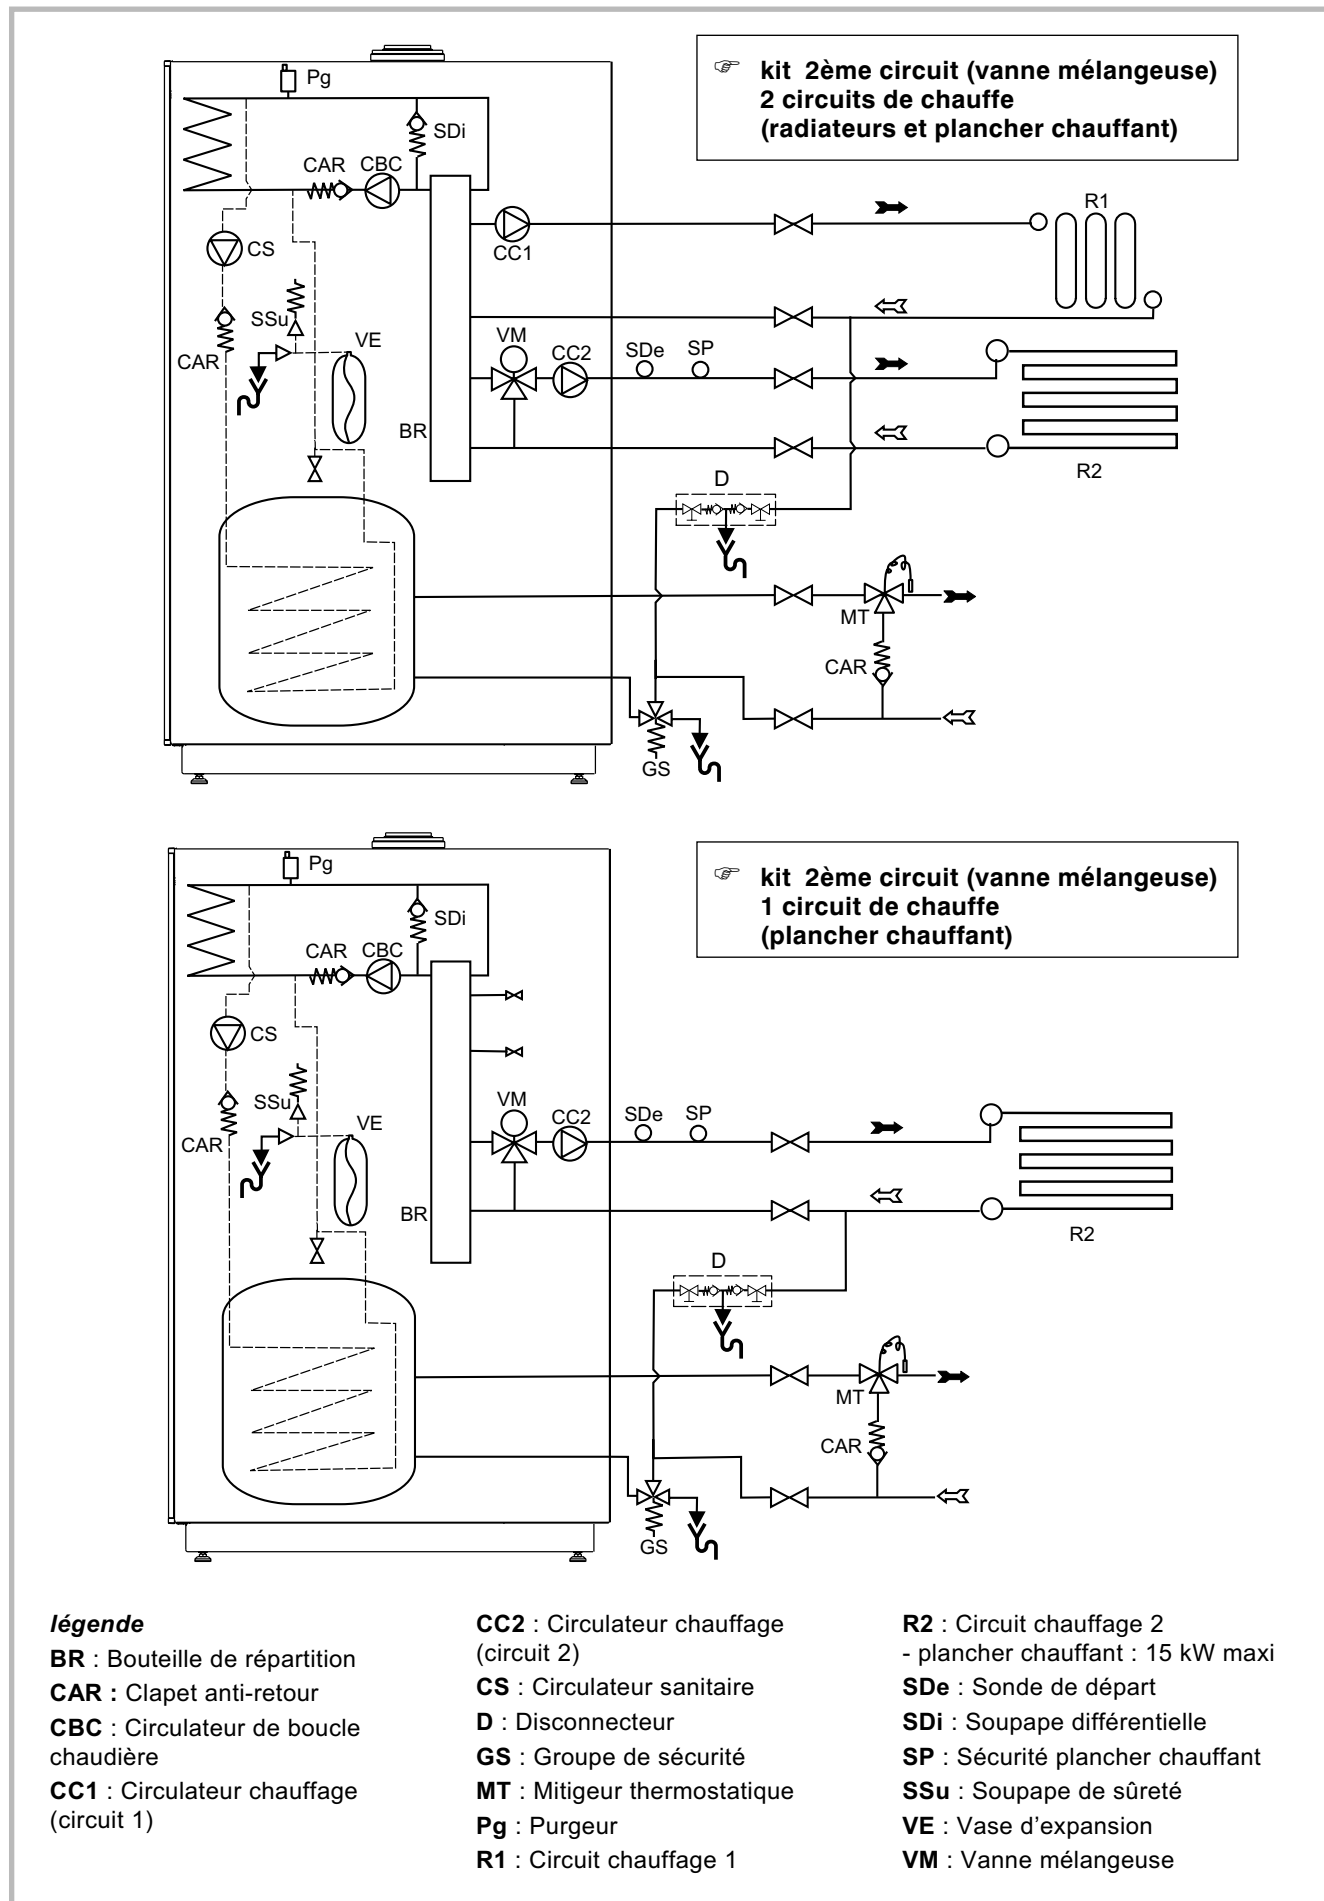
☞ kit 2ème circuit (vanne mélangeuse)
2 circuits de chauffe
(radiateurs et plancher chauffant)

Pg
SDi
CAR CBC
CC1
R1
CS
SSu
CAR
VE
VM
CC2
SDe
SP
BR
R2
D
MT
CAR
GS

☞ kit 2ème circuit (vanne mélangeuse)
1 circuit de chauffe
(plancher chauffant)

Pg
SDi
CAR CBC
CS
SSu
CAR
VE
VM
CC2
SDe
SP
BR
R2
D
MT
CAR
GS

*légende*
**BR** : Bouteille de répartition
**CAR :** Clapet anti-retour
**CBC** : Circulateur de boucle chaudière
**CC1** : Circulateur chauffage (circuit 1)

**CC2** : Circulateur chauffage (circuit 2)
**CS** : Circulateur sanitaire
**D** : Disconnecteur
**GS** : Groupe de sécurité
**MT** : Mitigeur thermostatique
**Pg** : Purgeur
**R1** : Circuit chauffage 1

**R2** : Circuit chauffage 2
- plancher chauffant : 15 kW maxi
**SDe** : Sonde de départ
**SDi** : Soupape différentielle
**SP** : Sécurité plancher chauffant
**SSu** : Soupape de sûreté
**VE** : Vase d'expansion
**VM** : Vanne mélangeuse